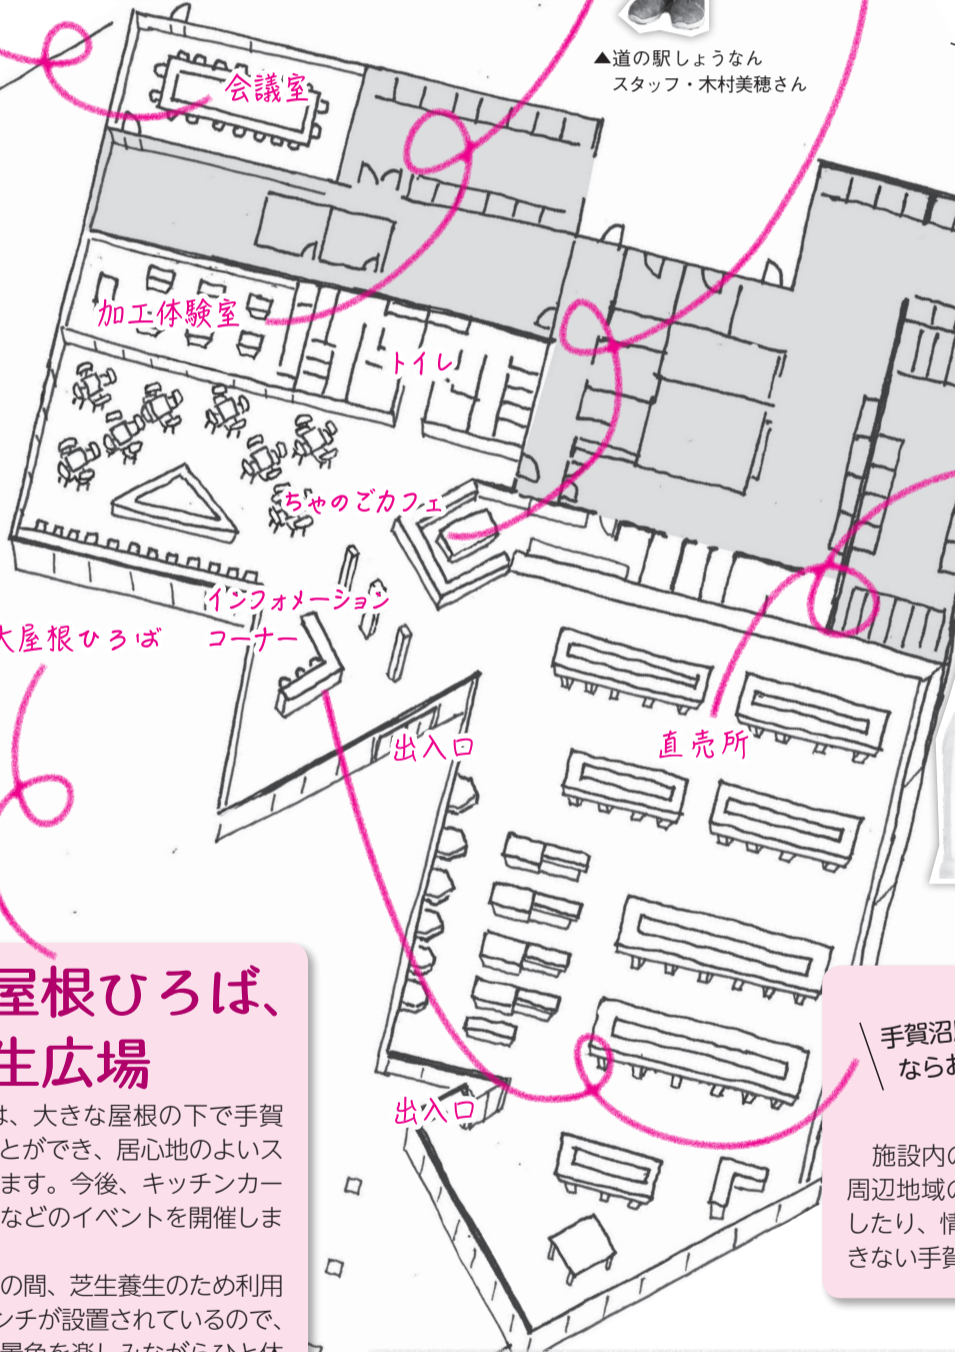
▲道の駅しょうなん
スタッフ・木村美穂さん

会議室

加工体験室

トイレ

ちゃのごカフェ

インフォメーション
コーナー

大屋根ひろば

出入口

直売所

出入口

屋根ひろば、
生広場

は、大きな屋根の下で手賀
とができ、居心地のよいス
ます。今後、キッチンカー
などのイベントを開催しま

の間、芝生養生のため利用
ンチが設置されているので、
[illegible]

手賀沼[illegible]
ならで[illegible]

施設内の
周辺地域の
したり、情
きない手賀